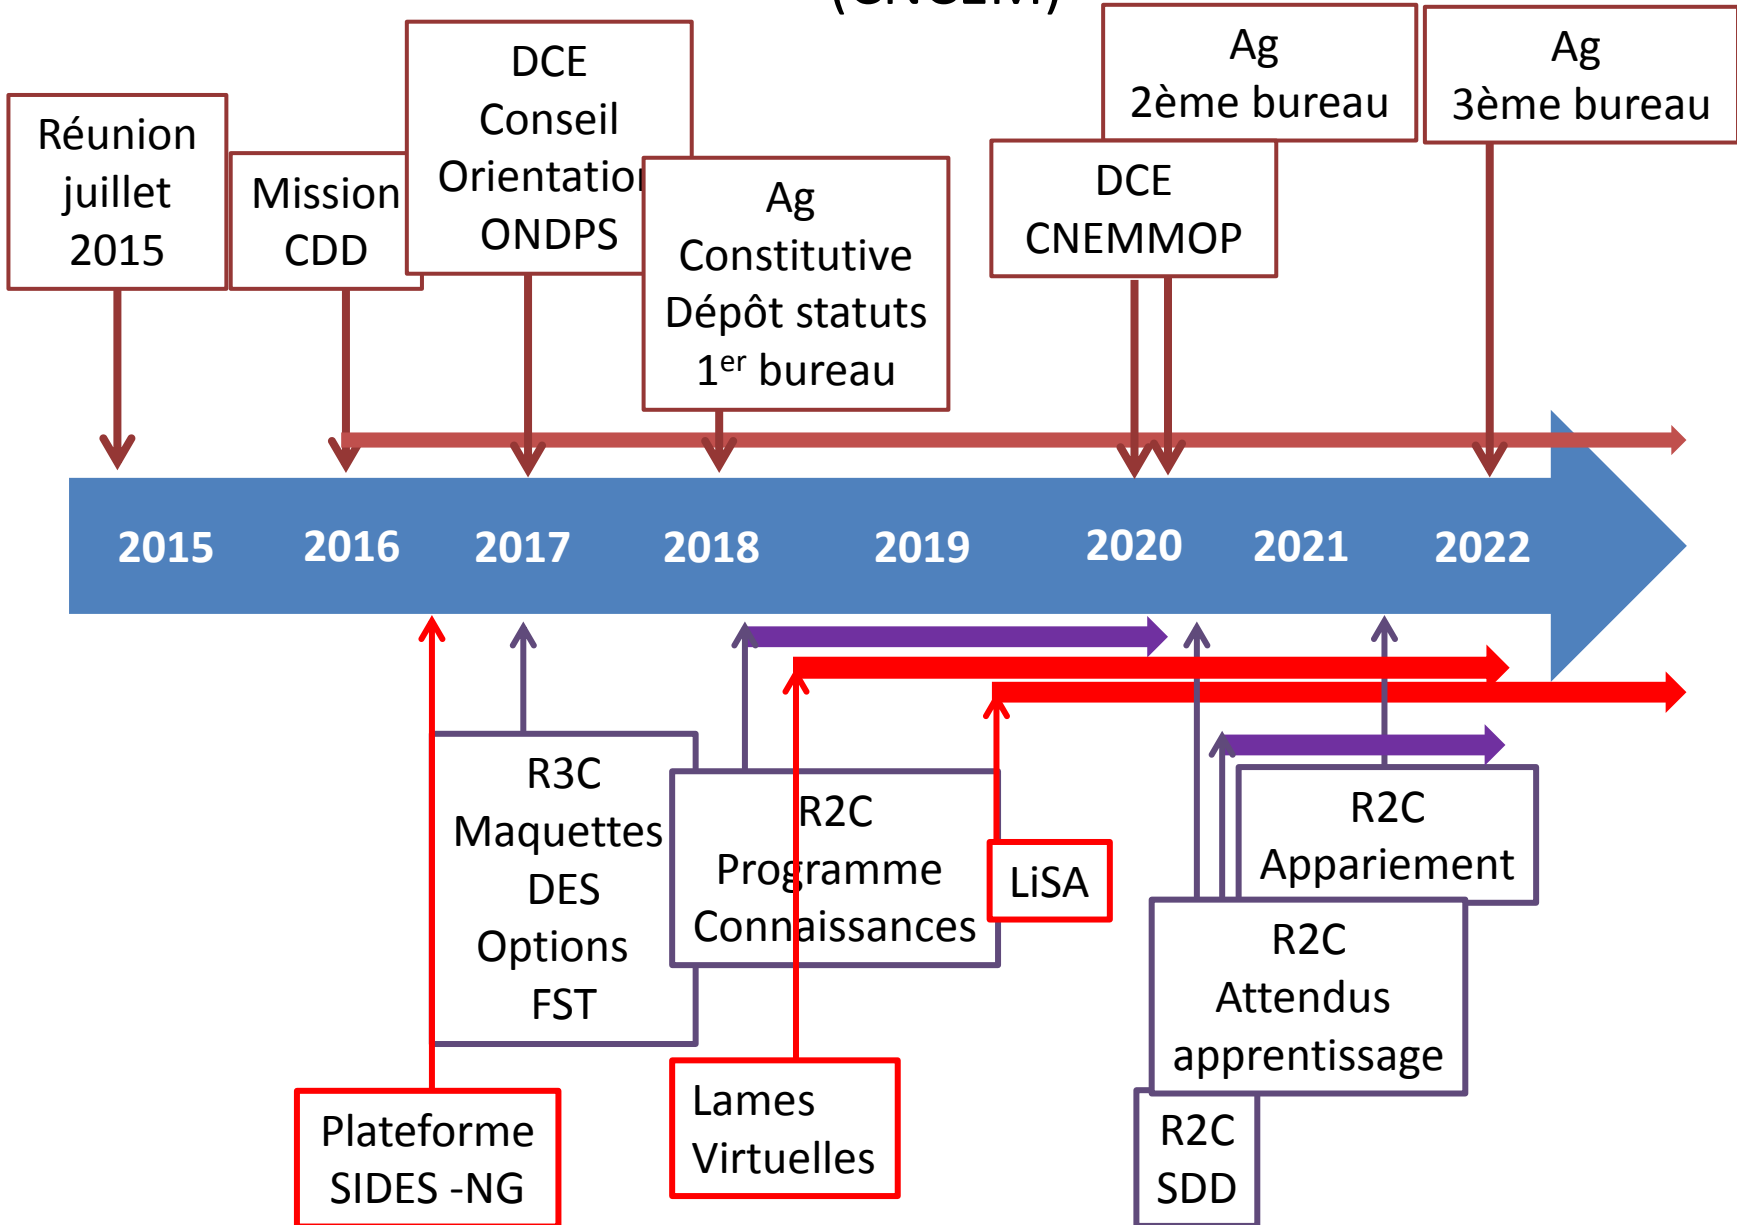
Réunion juillet 2015

Mission CDD

DCE Conseil Orientation ONDPS

Ag Constitutive Dépôt statuts 1$^{er}$ bureau

Ag 2ème bureau

DCE CNEMMOP

Ag 3ème bureau

2015 2016 2017 2018 2019 2020 2021 2022

R3C Maquettes DES Options FST

R2C Programme Connaissances

LiSA

R2C Appariement

R2C Attendus apprentissage

R2C SDD

Plateforme SIDES -NG

Lames Virtuelles